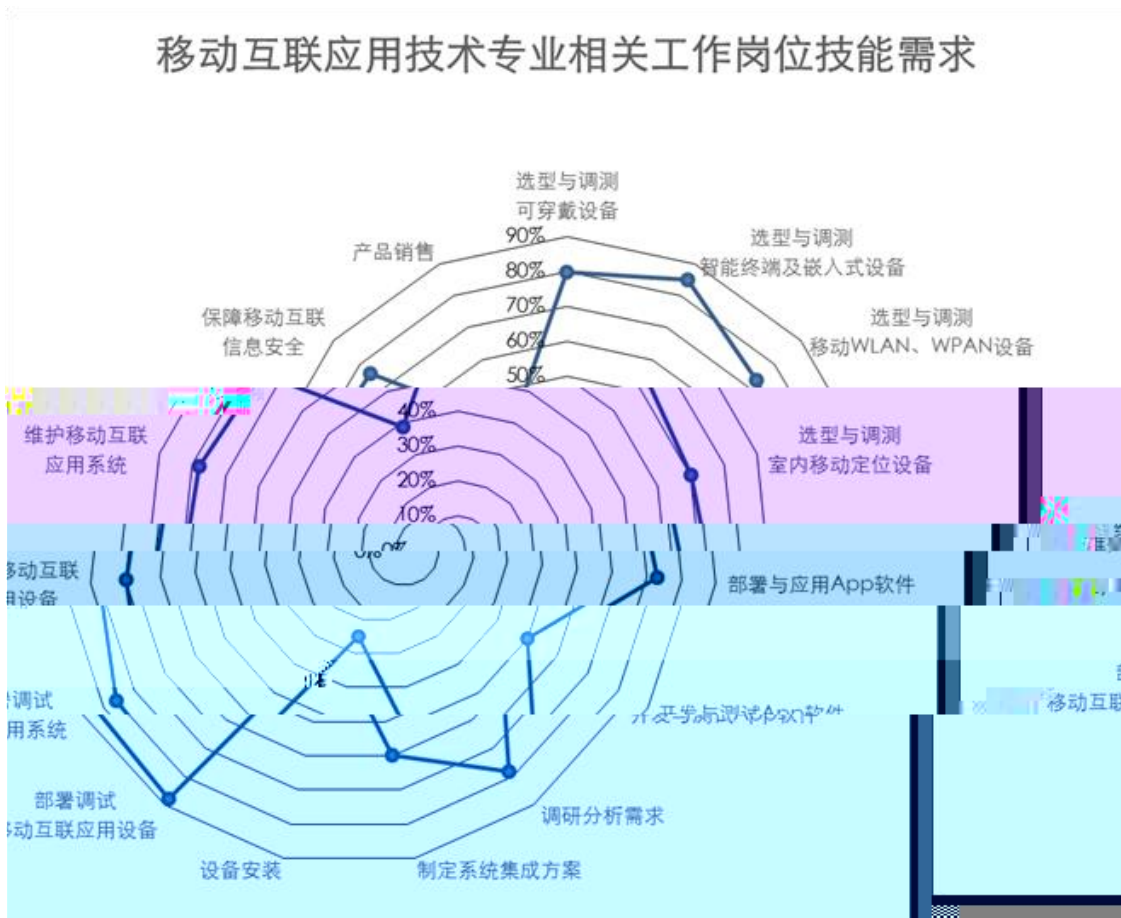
移动互联应用技术专业相关工作岗位技能需求

选型与调测
可穿戴设备

90%
80%
70%
60%
50%
40%
30%
20%
10%
0%

选型与调测
智能终端及嵌入式设备

选型与调测
移动WLAN、WPAN设备

选型与调测
室内移动定位设备

部署与应用App软件

开发与测试移动软件

产品销售

保障移动互联
信息安全

维护移动互联
应用系统

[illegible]移动互联
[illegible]用设备

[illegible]调试
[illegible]用系统

部署调试
移动互联应用设备

设备安装

制定系统集成方案

调研分析需求

移动互联